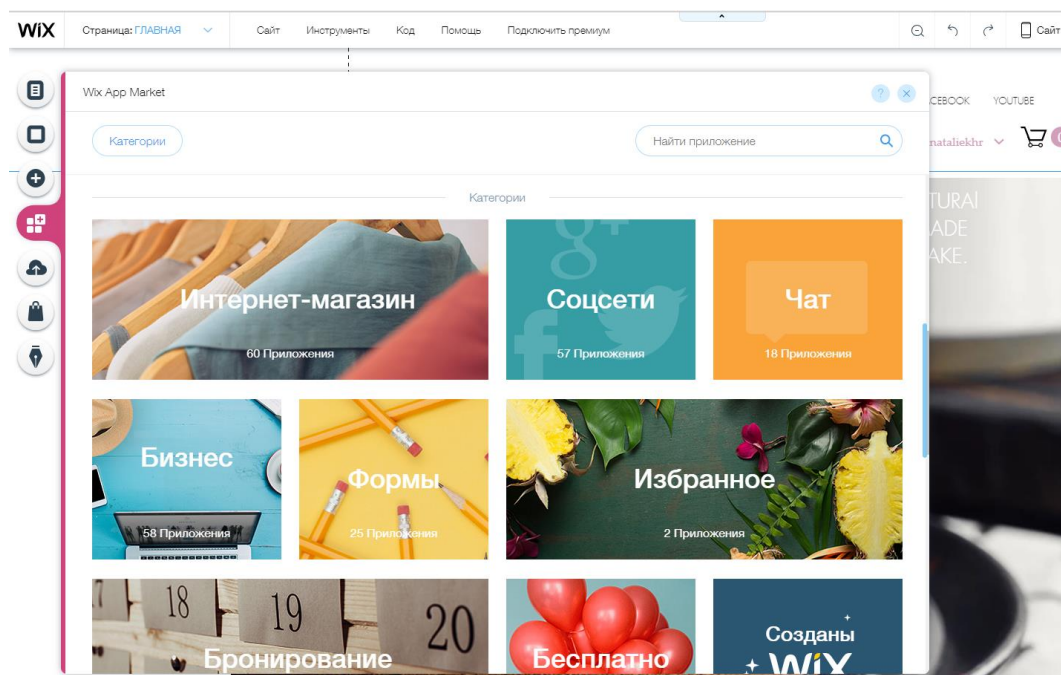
WiX Страница: ГЛАВНАЯ Сайт Инструменты Код Помощь Подключить премиум Сайт

Wix App Market

CEBOOK YOUTUBE

Категории

Найти приложение

nataliekhr

Категории

TURAI
ADE
AKE.

Интернет-магазин
60 Приложения

Соцсети
57 Приложения

Чат
18 Приложения

Бизнес
58 Приложения

Формы
25 Приложения

Избранное
2 Приложения

18 19 20

Бронирование

Бесплатно

Созданы
WiX